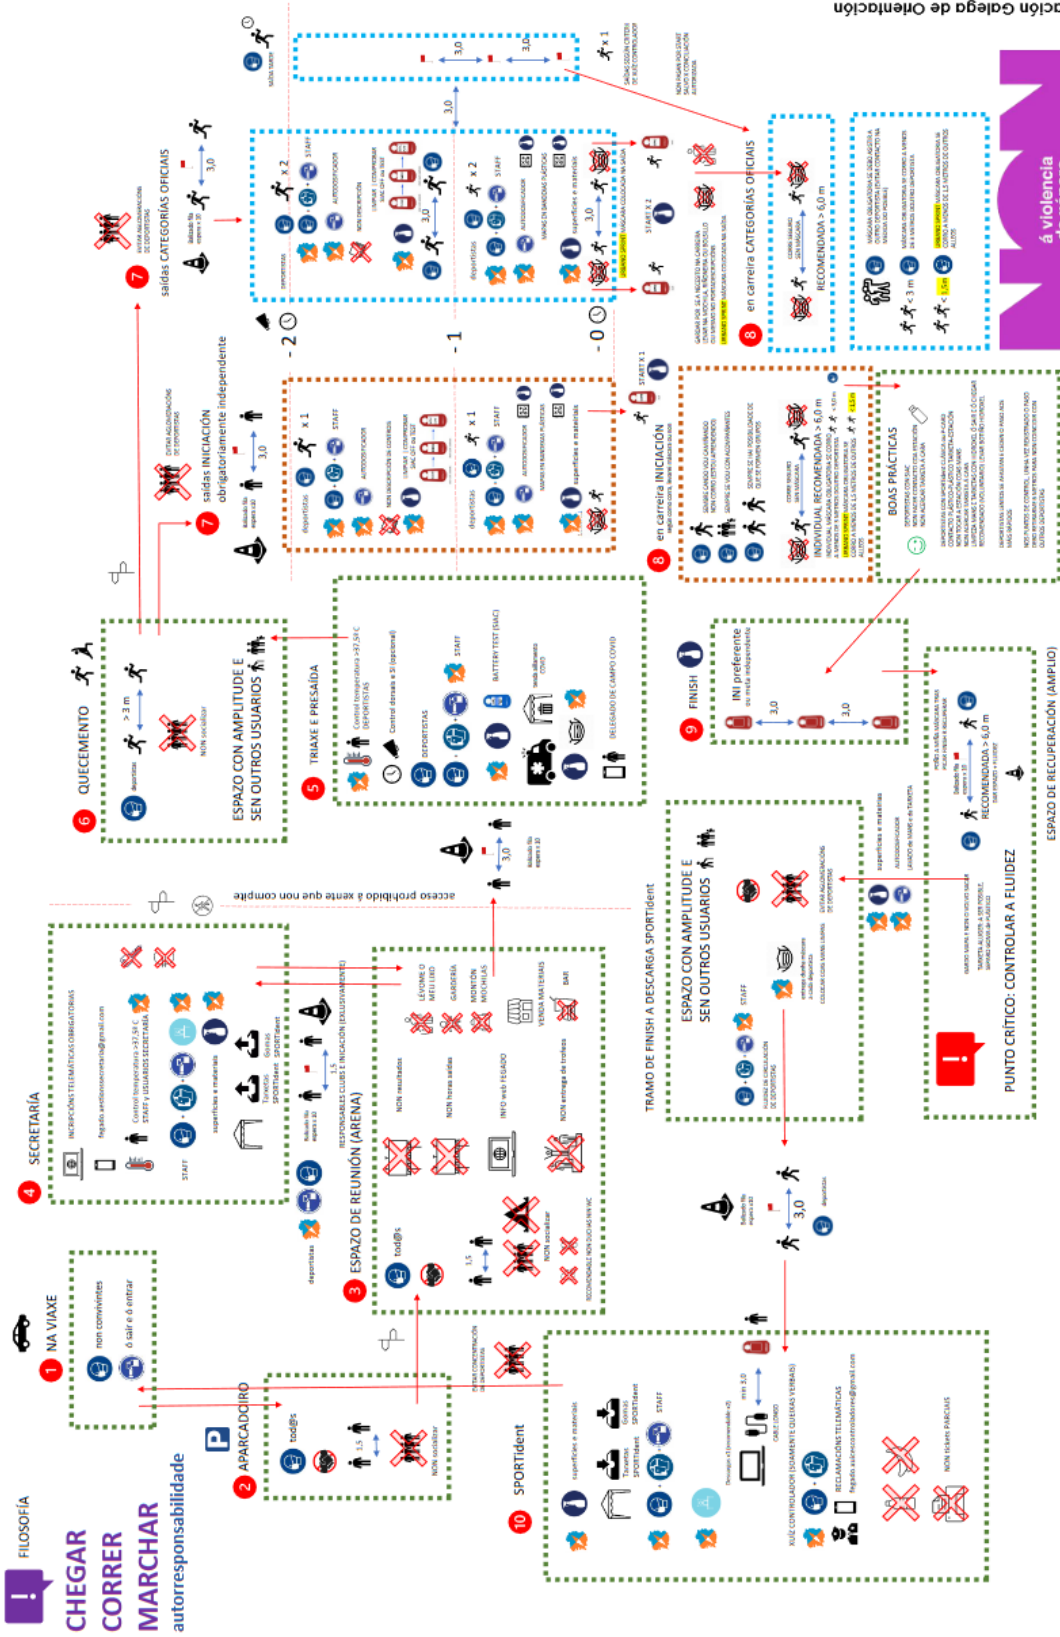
FILOSOFÍA
CHEGAR
CORRER
MARCHAR
autorresponsabilidade

ción Galega de Orientación

á violencia

1 NA VIAXE
non conviventes
ó saír e ó entrar

2 APARCADOIRO
tod@s
1,5
NON socializar

3 ESPAZO DE REUNIÓN (ARENA)
tod@s
1,5
NON socializar
RECOMENDADO NON DUCHAS NIN WC
RESPONSABLES CLUBS E INICIACIÓN (EXCLUSIVAMENTE)
NON resultados
NON horas saídas
INFO web FEGADO
NON entrega de trofeos
LÉVOME O MEU LIXO
GARDERÍA
MONTÓN MOCHILAS
VENDA MATERIAIS
BAR

4 SECRETARÍA
INSCRICIÓNS TELEMÁTICAS OBRIGATORIAS
fegado.avetlonsosecretaria@gmail.com
Control temperatura >37,5º C STAFF e USUARIOS SECRETARÍA
superficies e materiais
STAFF
Tarxetas SPORTident
Gomas SPORTident
deportistas
Indicado fila espera x 10
1,5

acceso prohibido á xente que non compite

5 TRIAXE E PRESAÍDA
Control temperatura >37,5º C DEPORTISTAS
Control dorsais e SI (opcional)
DEPORTISTAS
STAFF
BATTERY TEST (SIAC)
Venda alimentos COVID
DELEGADO DE CAMPO COVID
3,0
Indicado fila espera x 10

6 QUECEMENTO
deportistas
> 3 m
NON socializar

ESPAZO CON AMPLITUDE E SEN OUTROS USUARIOS

7 saídas INICIACIÓN obrigatoriamente independente
EVITAR AGLOMERACIÓNS DE DEPORTISTAS
Indicado fila espera x 10
3,0
deportistas
STAFF
x 1
AUTOCODIFICADOR
NON DESCRICIÓN DE CONTROIS
LIMPAR / COMPROBAR SIAC OFF ou TEST
MAPAS EN BANDEXAS PLÁSTICAS
superficies e materiais
START X 1

7 saídas CATEGORÍAS OFICIAIS
EVITAR AGLOMERACIÓNS DE DEPORTISTAS
Indicado fila espera x 10
3,0
- 2
- 1
- 0
deportistas
STAFF
x 2
AUTOCODIFICADOR
NON DESCRICIÓN
LIMPAR / COMPROBAR SIAC OFF ou TEST
MAPAS EN BANDEXAS PLÁSTICAS
superficies e materiais
URXENCIA SPRINT MÁSCARA COLOCADA NA SAÍDA
START X 2
3,0
saídas xuvenís
x 1
SAÍDAS SEGUNDO CRITERIO DE XUIZ CONTROLADOR
NON PASAR POLO START SALVO CONTROLADOR AUTORIZADO

8 en carreira INICIACIÓN
SEMPRE CANDO VOU CAMIÑANDO NON COMO ESTTRÓN ACOMPAÑANTES
SEMPRE DE VOO CON ACOMPAÑANTES
SEMPRE DE HAI POSIBILIDADE DE QUE SE FORMEN GRUPOS
INDIVIDUAL RECOMENDADA > 6,0 m
COMO MÍNIMO SEN MÁSCARA
URXENCIA SPRINT MÁSCARA OBRIGATORIA SE CORRO A MENOS DE 1,5 METROS DE OUTROS ALLOS
< 1,5 m

8 en carreira CATEGORÍAS OFICIAIS
GARDAR POR SE A NECESITO NA CARREIRA LEVAR NA MOCHILA, RIÑONEIRA OU BOLSILLO
URXENCIA SPRINT MÁSCARAS COLOCADAS NA SAÍDA
RECOMENDADA > 6,0 m
COMO MÍNIMO SEN MÁSCARA
MÁSCARA OBRIGATORIA SE CORRO A MENOS DE 1,5 METROS DOUTROS DEPORTISTAS
< 3 m
< 1,5 m

BOAS PRÁCTICAS
DEPORTISTAS CON SIAC NON TOCAR A ESTACIÓN
LIMPAR MANS E TARXETA CON HIDROXIL
DEPORTISTAS CANDO SE ACHEGAN A CALQUERA PUNTO DE CONTROL

9 FINISH
INI preferente ou máis independente
3,0
3,0

TRAMO DE FINISH A DESCARGA SPORTident
ESPAZO CON AMPLITUDE E SEN OUTROS USUARIOS
STAFF
FLUIDEZ DE CIRCULACIÓN DE DEPORTISTAS
EVITAR AGLOMERACIÓNS DE DEPORTISTAS
superficies e materiais
AUTOCODIFICADOR
LAVADO DE MANS e de TARXETA
Indicado fila espera x 10
3,0
deportistas

PUNTO CRÍTICO: CONTROLAR A FLUIDEZ
ESPAZO DE RECUPERACIÓN (AMPLIO)
RECOMENDADA > 6,0 m
Indicado fila espera x 10

10 SPORTident
superficies e materiais
Tarxetas SPORTident
Gomas SPORTident
STAFF
mín 3,0
EVITAR CONCENTRACIÓN DE DEPORTISTAS
XUÍZ CONTROLADOR (SOAMENTE QUEIXAS VERBAIS)
RECLAMACIÓNS TELEMÁTICAS
fegado.xuizcontrolador@gmail.com
NON tickets PARCIAIS